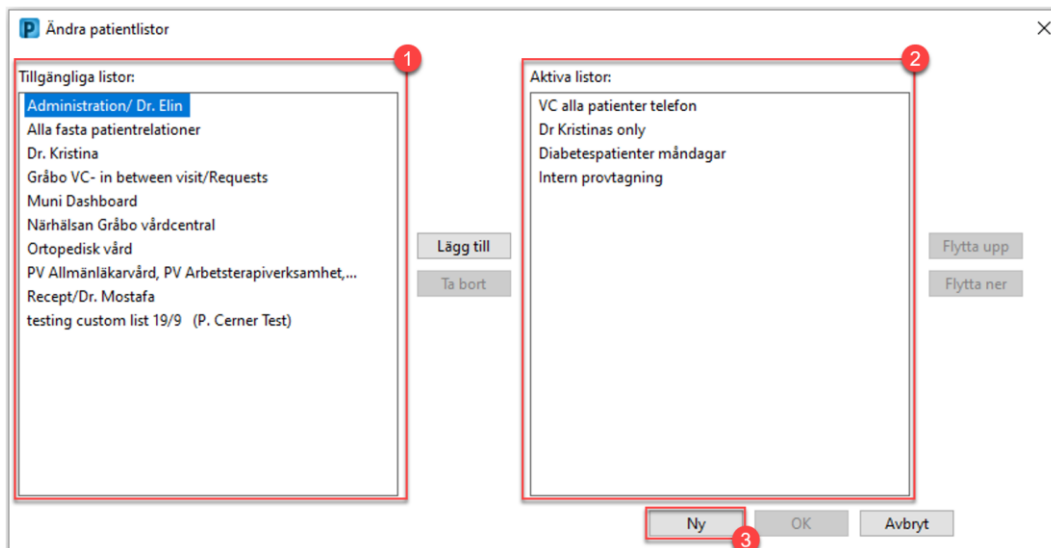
P Ändra patientlistor

1
Tillgängliga listor:
Administration/ Dr. Elin
Alla fasta patientrelationer
Dr. Kristina
Gråbo VC- in between visit/Requests
Muni Dashboard
Närhälsan Gråbo vårdcentral
Ortopedisk vård
PV Allmänläkarvård, PV Arbetsterapiverksamhet,...
Recept/Dr. Mostafa
testing custom list 19/9 (P. Cerner Test)

Lägg till
Ta bort

2
Aktiva listor:
VC alla patienter telefon
Dr Kristinas only
Diabetespatienter måndagar
Intern provtagning

Flytta upp
Flytta ner

Ny
3
OK
Avbryt